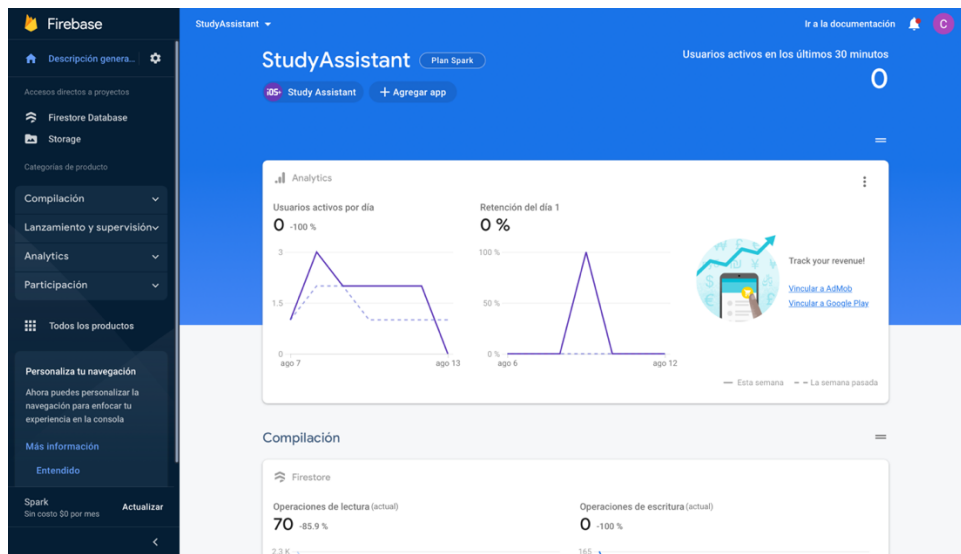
Firebase

Descripción genera...

Accesos directos a proyectos

Firestore Database

Storage

Categorías de producto

Compilación

Lanzamiento y supervisión

Analytics

Participación

Todos los productos

Personaliza tu navegación

Ahora puedes personalizar la navegación para enfocar tu experiencia en la consola

Más información

Entendido

Spark
Sin costo $0 por mes

Actualizar

StudyAssistant

Ir a la documentación

C

StudyAssistant Plan Spark

iOS+ Study Assistant

+ Agregar app

Usuarios activos en los últimos 30 minutos

0

Analytics

Usuarios activos por día

0 -100 %

3

1.5

0

ago 7

ago 13

Retención del día 1

0 %

100 %

50 %

0 %

ago 6

ago 12

Track your revenue!

Vincular a AdMob

Vincular a Google Play

— Esta semana

- - La semana pasada

Compilación

Firestore

Operaciones de lectura (actual)

70 -85.9 %

2.3 K

Operaciones de escritura (actual)

0 -100 %

165